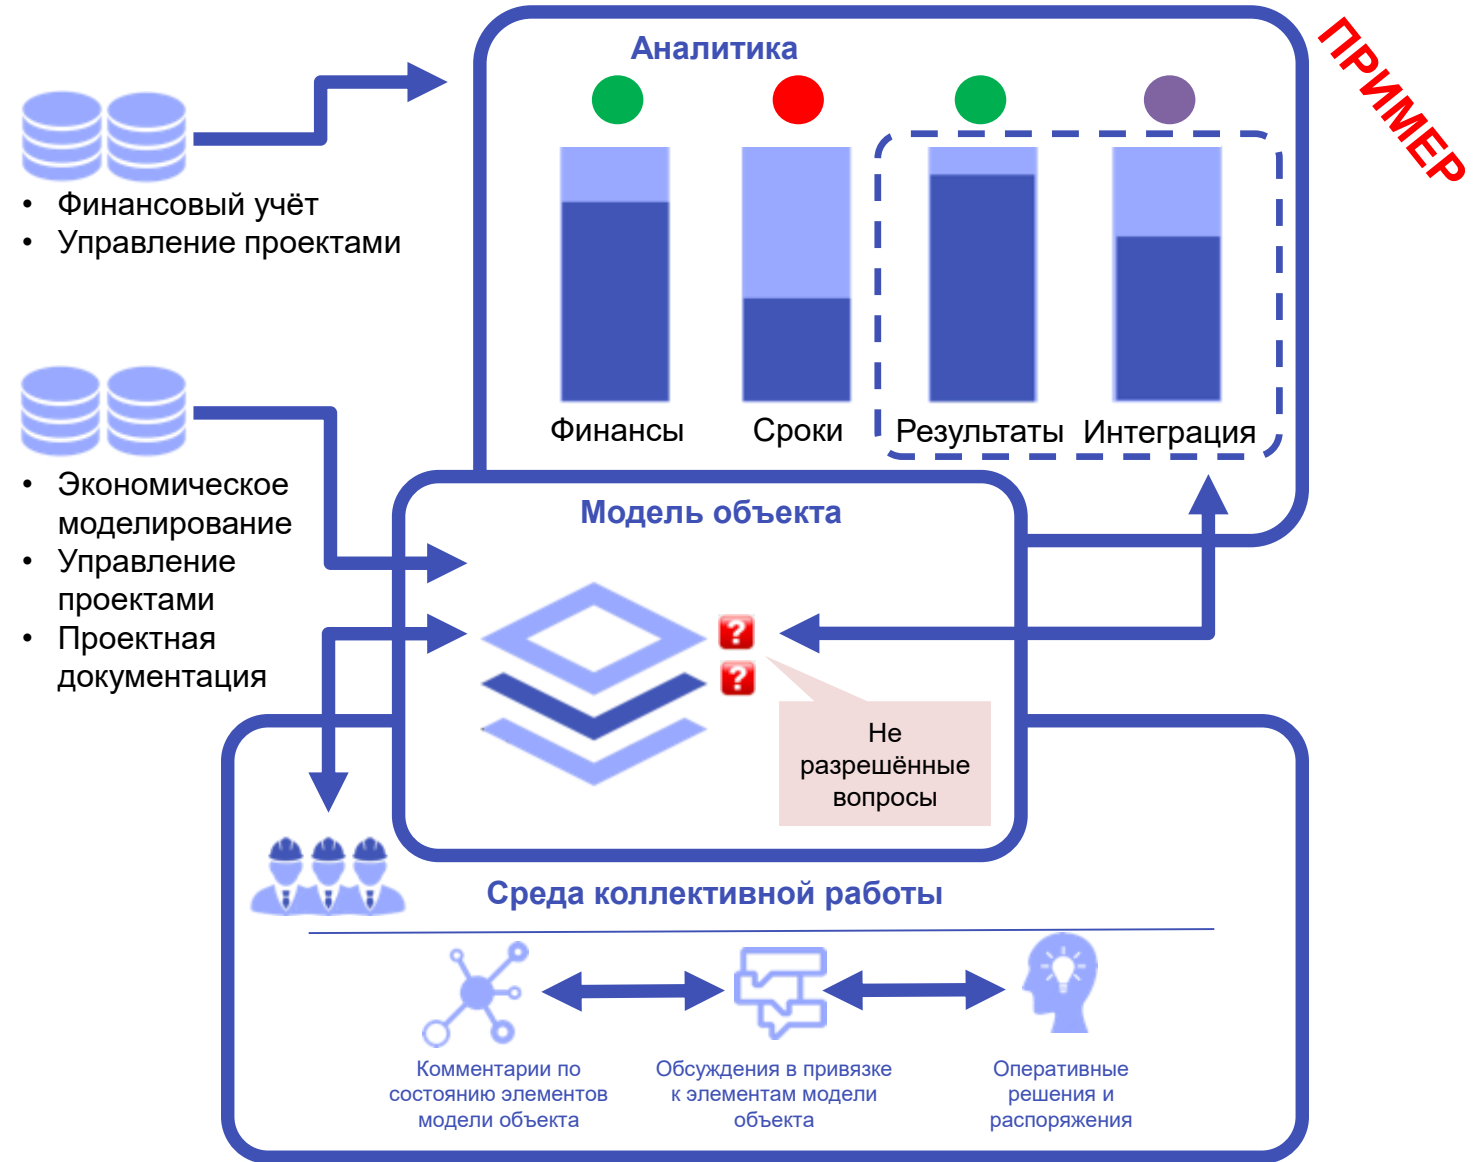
ПРИМЕР

• Финансовый учёт
• Управление проектами

Аналитика

Финансы
Сроки
Результаты
Интеграция

• Экономическое моделирование
• Управление проектами
• Проектная документация

Модель объекта

?
?

Не разрешённые вопросы

Среда коллективной работы

Комментарии по состоянию элементов модели объекта

Обсуждения в привязке к элементам модели объекта

Оперативные решения и распоряжения